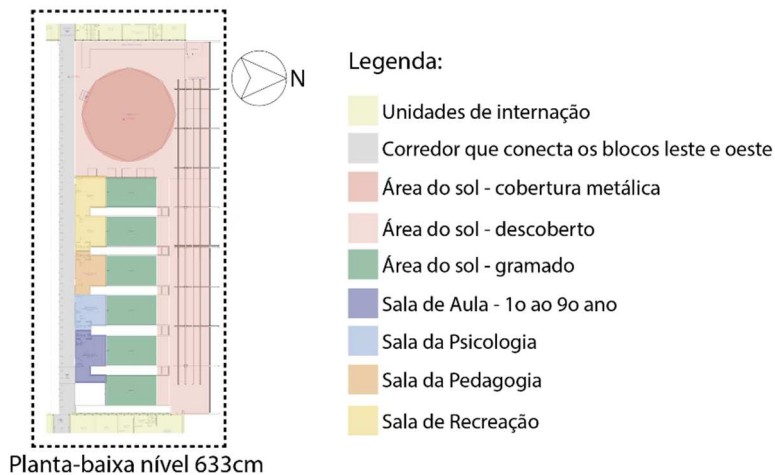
N

Legenda:

Unidades de internação

Corredor que conecta os blocos leste e oeste

Área do sol - cobertura metálica

Área do sol - descoberto

Área do sol - gramado

Sala de Aula - 1o ao 9o ano

Sala da Psicologia

Sala da Pedagogia

Sala de Recreação

Planta-baixa nível 633cm